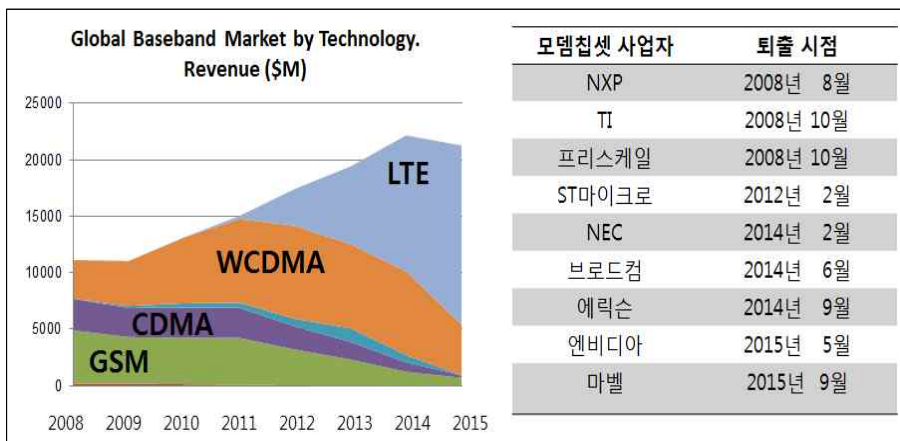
Global Baseband Market by Technology. Revenue ($M)

25000
20000
15000
10000
5000
0

LTE
WCDMA
CDMA
GSM

2008 2009 2010 2011 2012 2013 2014 2015

| 모뎀칩셋 사업자 | 퇴출 시점 |
|---|---|
| NXP | 2008년 8월 |
| TI | 2008년 10월 |
| 프리스케일 | 2008년 10월 |
| ST마이크로 | 2012년 2월 |
| NEC | 2014년 2월 |
| 브로드컴 | 2014년 6월 |
| 에릭슨 | 2014년 9월 |
| 엔비디아 | 2015년 5월 |
| 마벨 | 2015년 9월 |